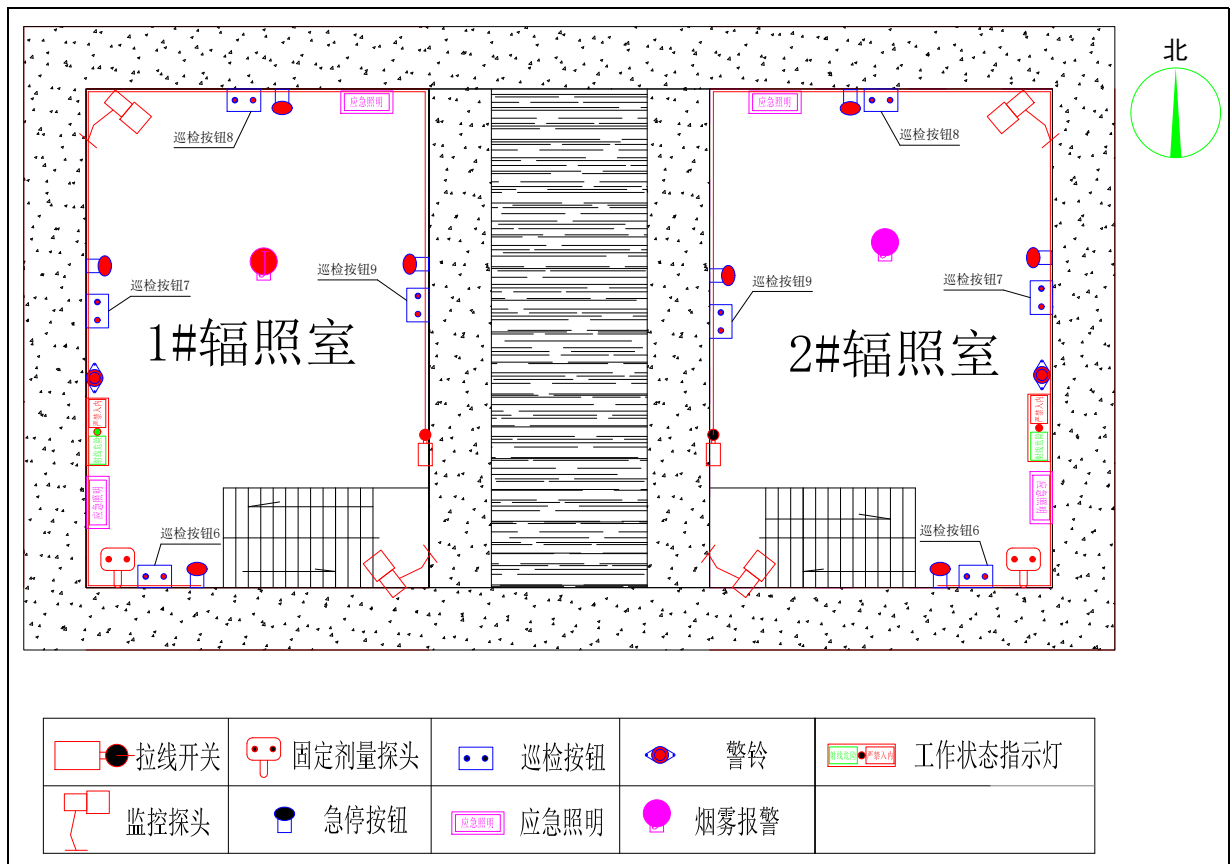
北

应急照明

巡检按钮8

巡检按钮9

巡检按钮7

1#辐照室

巡检按钮6

应急照明

巡检按钮8

巡检按钮9

巡检按钮7

2#辐照室

巡检按钮6

| 拉线开关 | 固定剂量探头 | 巡检按钮 | 警铃 | 工作状态指示灯 |
|---|---|---|---|---|
| 监控探头 | 急停按钮 | 应急照明 | 烟雾报警 | |